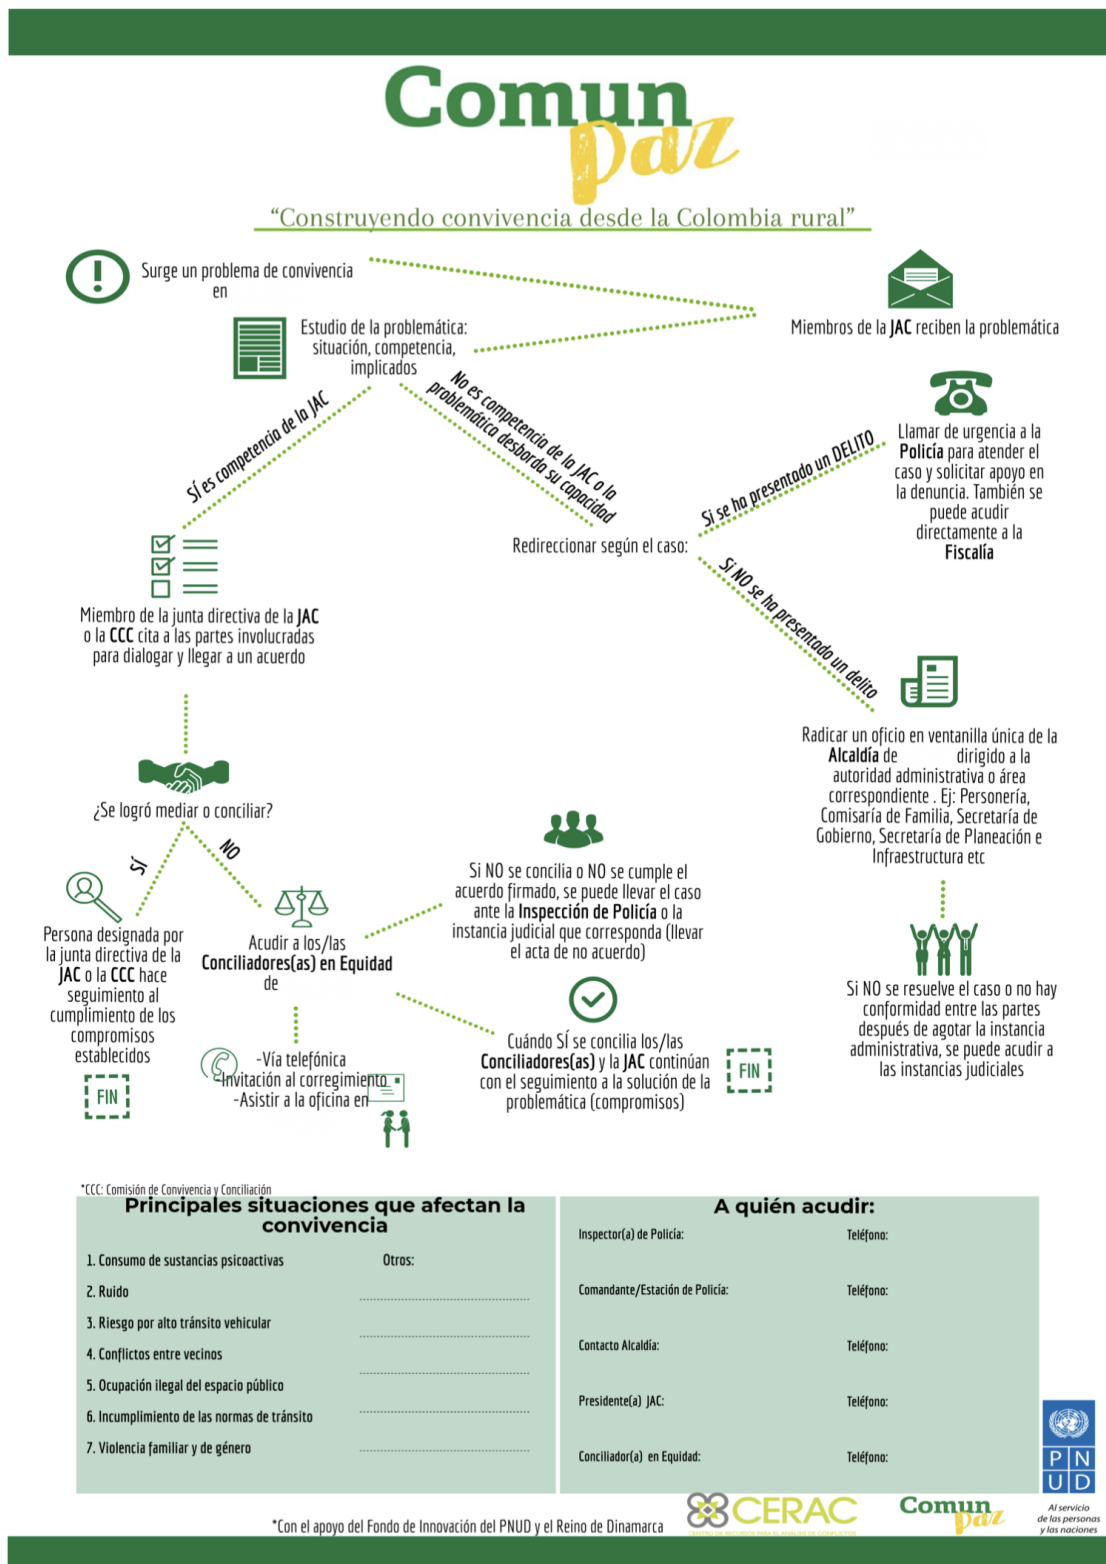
Comun paz

"Construyendo convivencia desde la Colombia rural"

Surge un problema de convivencia en

Miembros de la JAC reciben la problemática

Estudio de la problemática: situación, competencia, implicados

Sí es competencia de la JAC

No es competencia de la JAC o la problemática desborda su capacidad

Redireccionar según el caso:

Si se ha presentado un DELITO

Llamar de urgencia a la Policía para atender el caso y solicitar apoyo en la denuncia. También se puede acudir directamente a la Fiscalía

Si NO se ha presentado un delito

Radicar un oficio en ventanilla única de la Alcaldía de dirigido a la autoridad administrativa o área correspondiente . Ej: Personería, Comisaría de Familia, Secretaría de Gobierno, Secretaría de Planeación e Infraestructura etc

Si NO se resuelve el caso o no hay conformidad entre las partes después de agotar la instancia administrativa, se puede acudir a las instancias judiciales

Miembro de la junta directiva de la JAC o la CCC cita a las partes involucradas para dialogar y llegar a un acuerdo

¿Se logró mediar o conciliar?

SÍ

NO

Persona designada por la junta directiva de la JAC o la CCC hace seguimiento al cumplimiento de los compromisos establecidos

FIN

Acudir a los/las Conciliadores(as) en Equidad de

-Vía telefónica
-Invitación al corregimiento
-Asistir a la oficina en

Si NO se concilia o NO se cumple el acuerdo firmado, se puede llevar el caso ante la Inspección de Policía o la instancia judicial que corresponda (llevar el acta de no acuerdo)

Cuándo SÍ se concilia los/las Conciliadores(as) y la JAC continúan con el seguimiento a la solución de la problemática (compromisos)

FIN

*CCC: Comisión de Convivencia y Conciliación

Principales situaciones que afectan la convivencia

1. Consumo de sustancias psicoactivas
2. Ruido
3. Riesgo por alto tránsito vehicular
4. Conflictos entre vecinos
5. Ocupación ilegal del espacio público
6. Incumplimiento de las normas de tránsito
7. Violencia familiar y de género

Otros:

A quién acudir:

| | |
|---|---|
| Inspector(a) de Policía: | Teléfono: |
| Comandante/Estación de Policía: | Teléfono: |
| Contacto Alcaldía: | Teléfono: |
| Presidente(a) JAC: | Teléfono: |
| Conciliador(a) en Equidad: | Teléfono: |

*Con el apoyo del Fondo de Innovación del PNUD y el Reino de Dinamarca

CERAC
CENTRO DE RECURSOS PARA EL ANÁLISIS DE CONFLICTOS

Comun paz

PNUD
Al servicio de las personas y las naciones